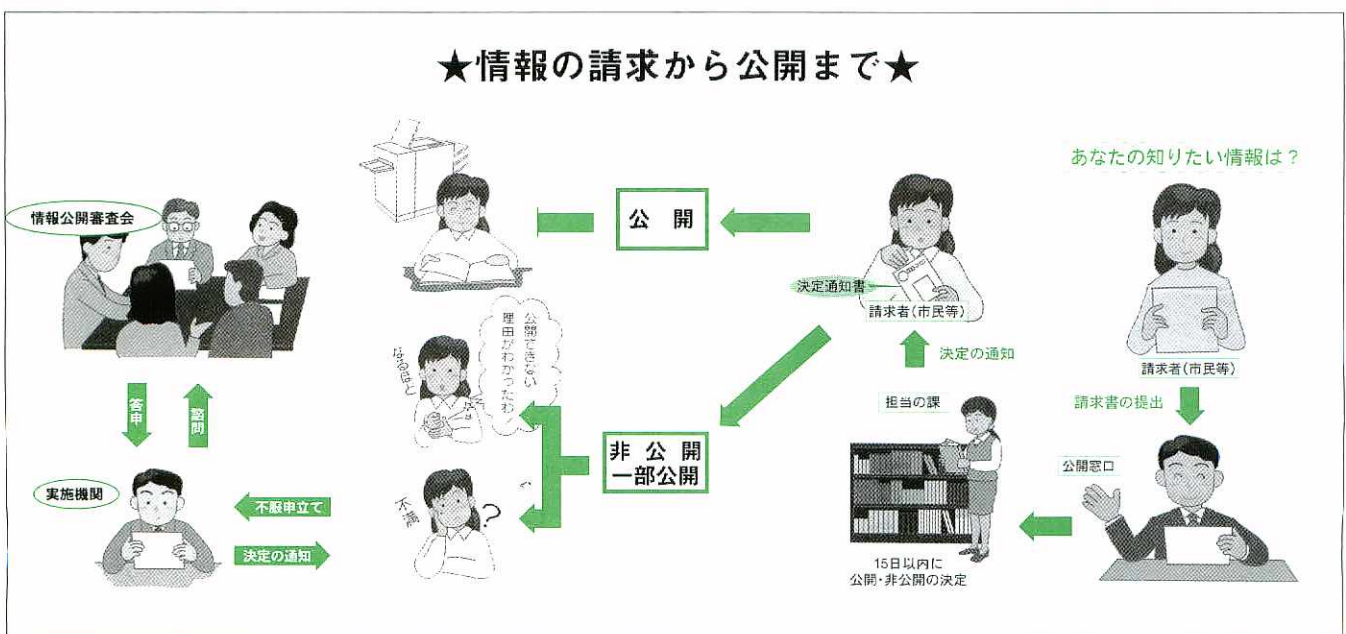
★情報の請求から公開まで★

あなたの知りたい情報は？

請求者（市民等）

請求書の提出

公開窓口

15日以内に
公開・非公開の決定

担当の課

決定の通知

決定通知書

請求者（市民等）

公　開

非公開
一部公開

公開できない理由がわかったわ

なるほど

不満

情報公開審査会

答申

諮問

実施機関

不服申立て

決定の通知